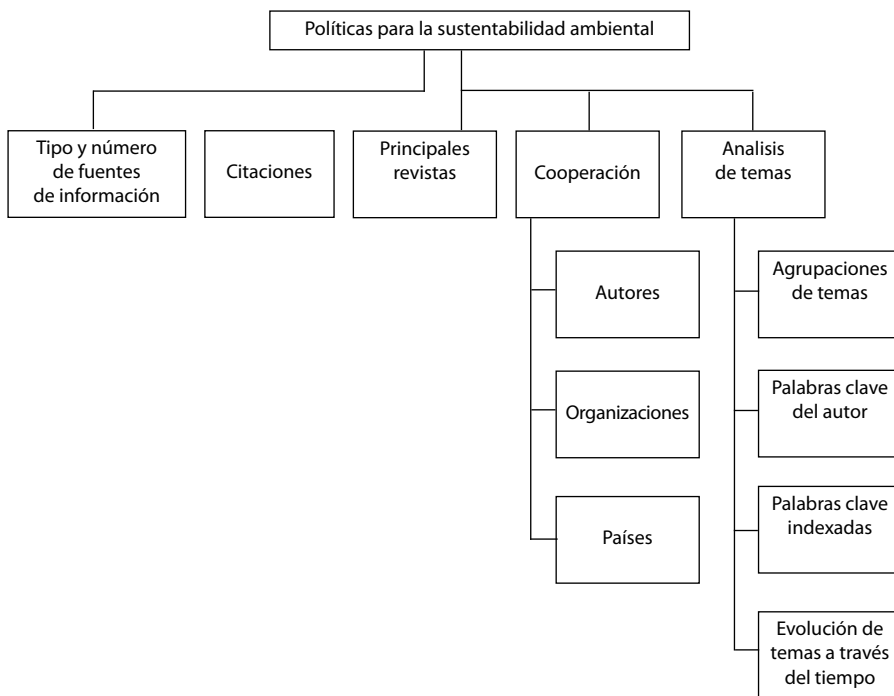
Políticas para la sustentabilidad ambiental

Tipo y número de fuentes de información

Citaciones

Principales revistas

Cooperación

Autores

Organizaciones

Países

Analisis de temas

Agrupaciones de temas

Palabras clave del autor

Palabras clave indexadas

Evolución de temas a través del tiempo